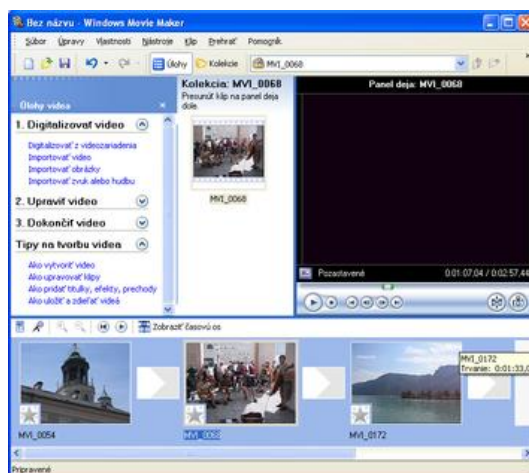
Bez názvu - Windows Movie Maker

Súbor Úpravy Vlastnosti Nástroje Klip Prehrať Pomocník

Úlohy Kolekcie MVI_0068

Úlohy videa

1. Digitalizovať video

Digitalizovať z videozariadenia
Importovať video
Importovať obrázky
Importovať zvuk alebo hudbu

2. Upraviť video

3. Dokončiť video

Tipy na tvorbu videa

Ako vytvoriť video
Ako upravovať klipy
Ako pridať titulky, efekty, prechody
Ako uložiť a zdieľať videá

Kolekcia: MVI_0068
Presunúť klip na panel deja dole.

MVI_0068

Panel deja: MVI_0068

Pozastavené 0:01:07.04 / 0:02:57.44

Zobraziť časovú os

MVI_0172
Trvanie: 0:01:33,0

MVI_0054 MVI_0068 MVI_0172

Pripravené